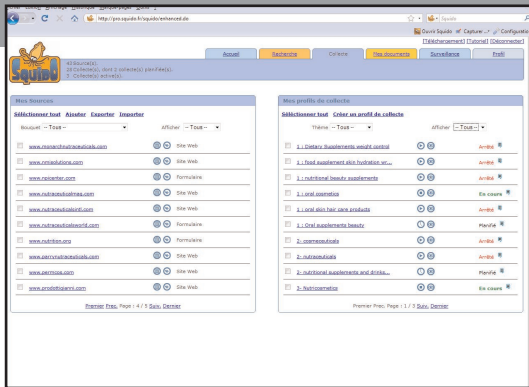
Affichage Historique Marque-pages Outils ?

http://pro.squido.fr/squido/enhanced.do

Squido

Ouvrir Squido Capture Configuration

[Téléchargement] [Tutorial] [Déconnecter]

42 Source(s).
15 Collecte(s), dont 2 collecte(s) planifiée(s).
2 Collecte(s) active(s).

Accueil | Recherche | Collecte | Mes documents | Surveillance | Profil

Mes Sources

Sélectionner tout Ajouter Exporter Importer

Bouquet -- Tous -- Afficher -- Tous --

www.monarchnutraceuticals.com Site Web
www.nmisolutions.com Site Web
www.npicenter.com Formulaire
www.nutraceuticalsmag.com Site Web
www.nutraceuticalsintl.com Site Web
www.nutraceuticalsworld.com Site Web
www.nutrition.org Formulaire
www.perrynutraceuticals.com Formulaire
www.pernose.com Site Web
www.prodottipanni.com Site Web

Premier Prec. Page : 4 / 5 Suiv. Dernier

Mes profils de collecte

Sélectionner tout Créer un profil de collecte

Thème -- Tous -- Afficher -- Tous --

1 : Dietary Supplements weight control Arrêté
1 : food supplement skin hydration wr... Arrêté
1 : nutritional beauty supplements Arrêté
1 : oral cosmetics En cours
1 : oral skin hair care products Arrêté
1 : Oral supplements beauty Planifié
2- cosmeceuticals Arrêté
2- nutraceuticals Arrêté
2- nutritional supplements and drinks... Planifié
3- Nutricosmetics En cours

Premier Prec. Page : 1 / 3 Suiv. Dernier